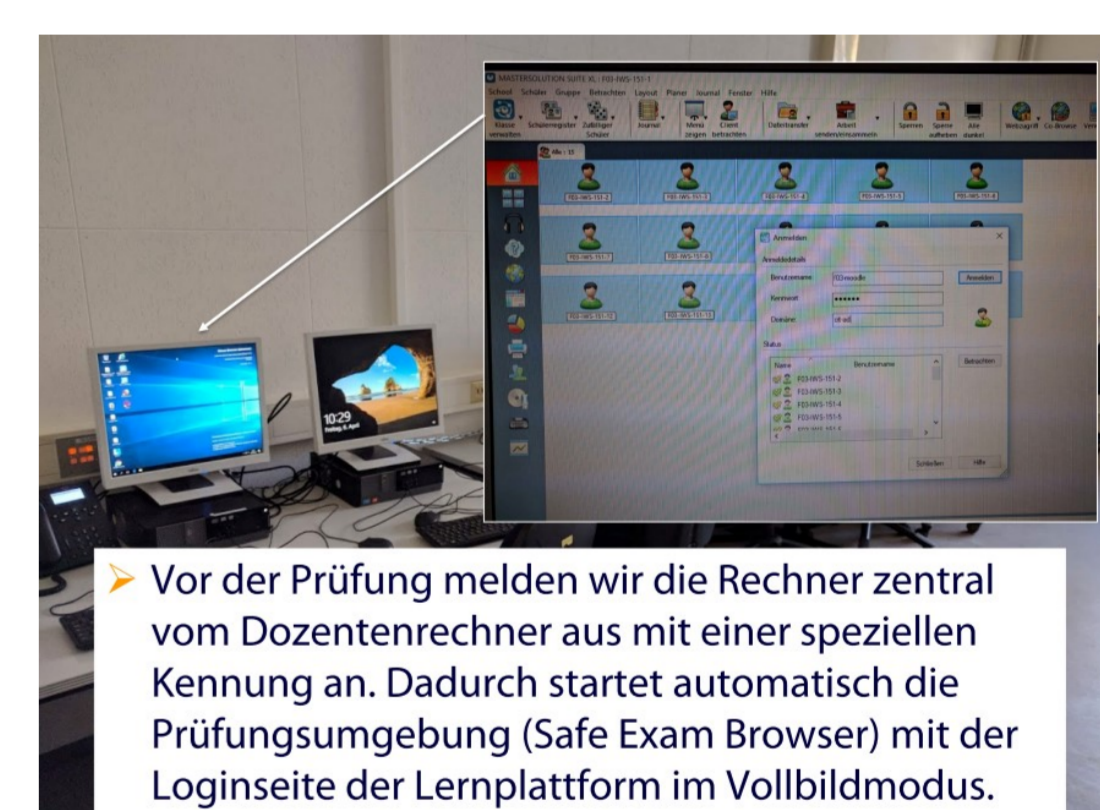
MASTERSOLUTION SUITE XL | F03-IWS-151-1

School Schüler Gruppe Betrachten Layout Planer Journal Fenster Hilfe

Klasse verwalten Schülerregister Zufälliger Schüler Journal Memo zeigen Client betrachten Dateitransfer Arbeit senden/einsammeln Sperren Sperre aufheben Alle dunkel Webzugriff Co-Browse

Alle : 11

F03-IWS-151-2 F03-IWS-151-3 F03-IWS-151-4 F03-IWS-151-5 F03-IWS-151-6

F03-IWS-151-7 F03-IWS-151-8

F03-IWS-151-10 F03-IWS-151-11

Anmelden

Anmeldedetails

Benutzername F03moodle Anmelden

Kennwort ••••••

Domäne dr-ad

Status

Name Benutzername Betrachten

F03-IWS-151-2
F03-IWS-151-3
F03-IWS-151-4
F03-IWS-151-5

Schließen Hilfe

10:29
Freitag, 5. April

➢ Vor der Prüfung melden wir die Rechner zentral vom Dozentenrechner aus mit einer speziellen Kennung an. Dadurch startet automatisch die Prüfungsumgebung (Safe Exam Browser) mit der Loginseite der Lernplattform im Vollbildmodus.